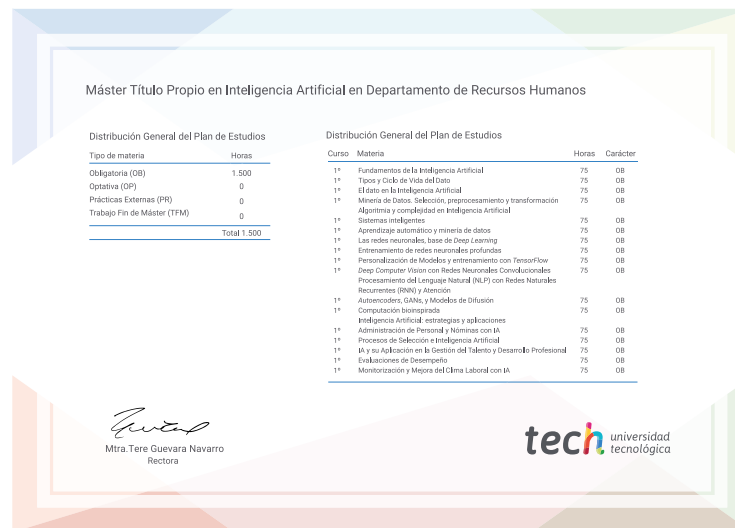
Máster Título Propio en Inteligencia Artificial en Departamento de Recursos Humanos

Distribución General del Plan de Estudios

| Tipo de materia | Horas |
|---|---|
| Obligatoria (OB) | 1.500 |
| Optativa (OP) | 0 |
| Prácticas Externas (PR) | 0 |
| Trabajo Fin de Máster (TFM) | 0 |
| | Total 1.500 |

Distribución General del Plan de Estudios

| Curso | Materia | Horas | Carácter |
|---|---|---|---|
| 1º | Fundamentos de la Inteligencia Artificial | 75 | OB |
| 1º | Tipos y Ciclo de Vida del Dato | 75 | OB |
| 1º | El dato en la Inteligencia Artificial | 75 | OB |
| 1º | Minería de Datos. Selección, preprocesamiento y transformación | 75 | OB |
| 1º | Algoritmia y complejidad en Inteligencia Artificial | 75 | OB |
| 1º | Sistemas inteligentes | 75 | OB |
| 1º | Aprendizaje automático y minería de datos | 75 | OB |
| 1º | Las redes neuronales, base de Deep Learning | 75 | OB |
| 1º | Entrenamiento de redes neuronales profundas | 75 | OB |
| 1º | Personalización de Modelos y entrenamiento con TensorFlow | 75 | OB |
| 1º | Deep Computer Vision con Redes Neuronales Convolucionales | 75 | OB |
| 1º | Procesamiento del Lenguaje Natural (NLP) con Redes Naturales Recurrentes (RNN) y Atención | 75 | OB |
| 1º | Autoencoders, GANs, y Modelos de Difusión | 75 | OB |
| 1º | Computación bioinspirada | 75 | OB |
| 1º | Inteligencia Artificial: estrategias y aplicaciones | 75 | OB |
| 1º | Administración de Personal y Nóminas con IA | 75 | OB |
| 1º | Procesos de Selección e Inteligencia Artificial | 75 | OB |
| 1º | IA y su Aplicación en la Gestión del Talento y Desarrollo Profesional | 75 | OB |
| 1º | Evaluaciones de Desempeño | 75 | OB |
| 1º | Monitorización y Mejora del Clima Laboral con IA | 75 | OB |

Mtra.Tere Guevara Navarro
Rectora

tech universidad tecnológica